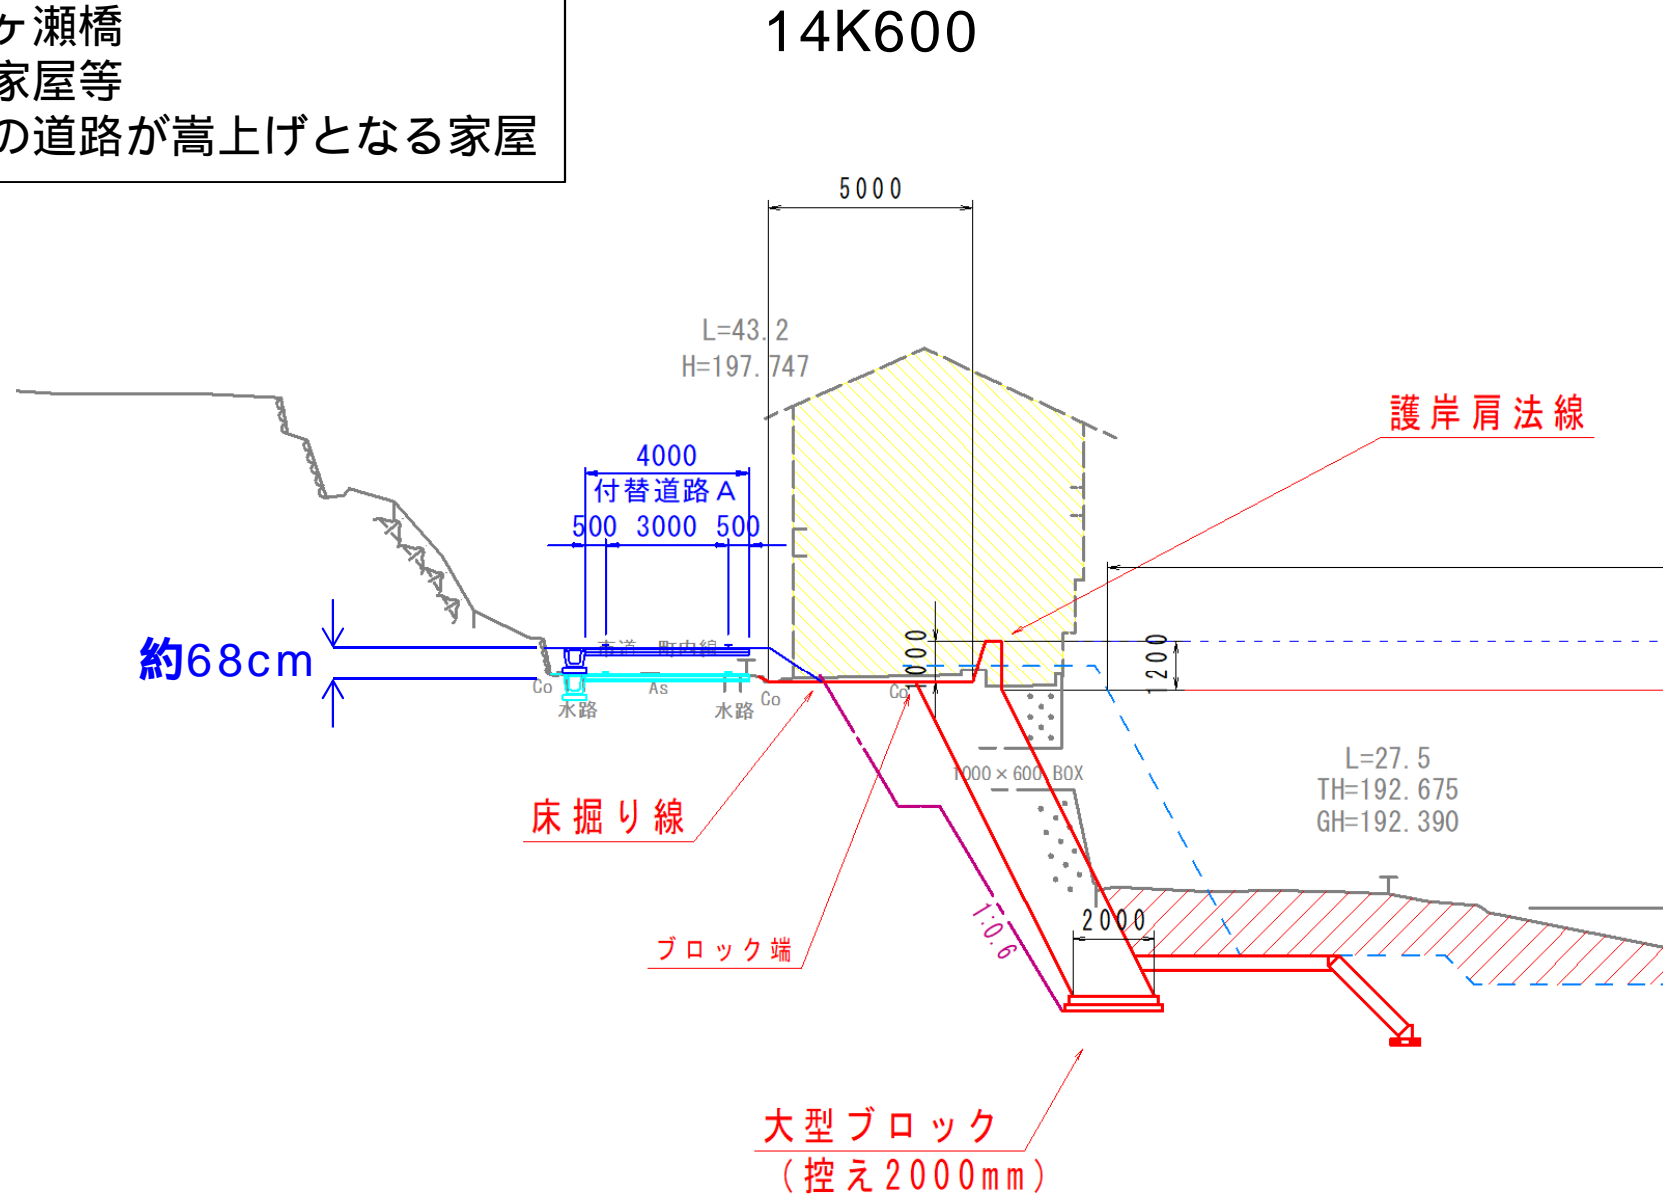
ヶ瀬橋
家屋等
の道路が嵩上げとなる家屋

14K600

5000

L=43.2
H=197.747

護岸肩法線

4000
付替道路A
500 3000 500

約68cm

市道 町内線
Co
As
水路
水路
Co
Co

1000
1200

1000×600 BOX

L=27.5
TH=192.675
GH=192.390

床掘り線

ブロック端

1:0.6

2000

大型ブロック
(控え2000mm)